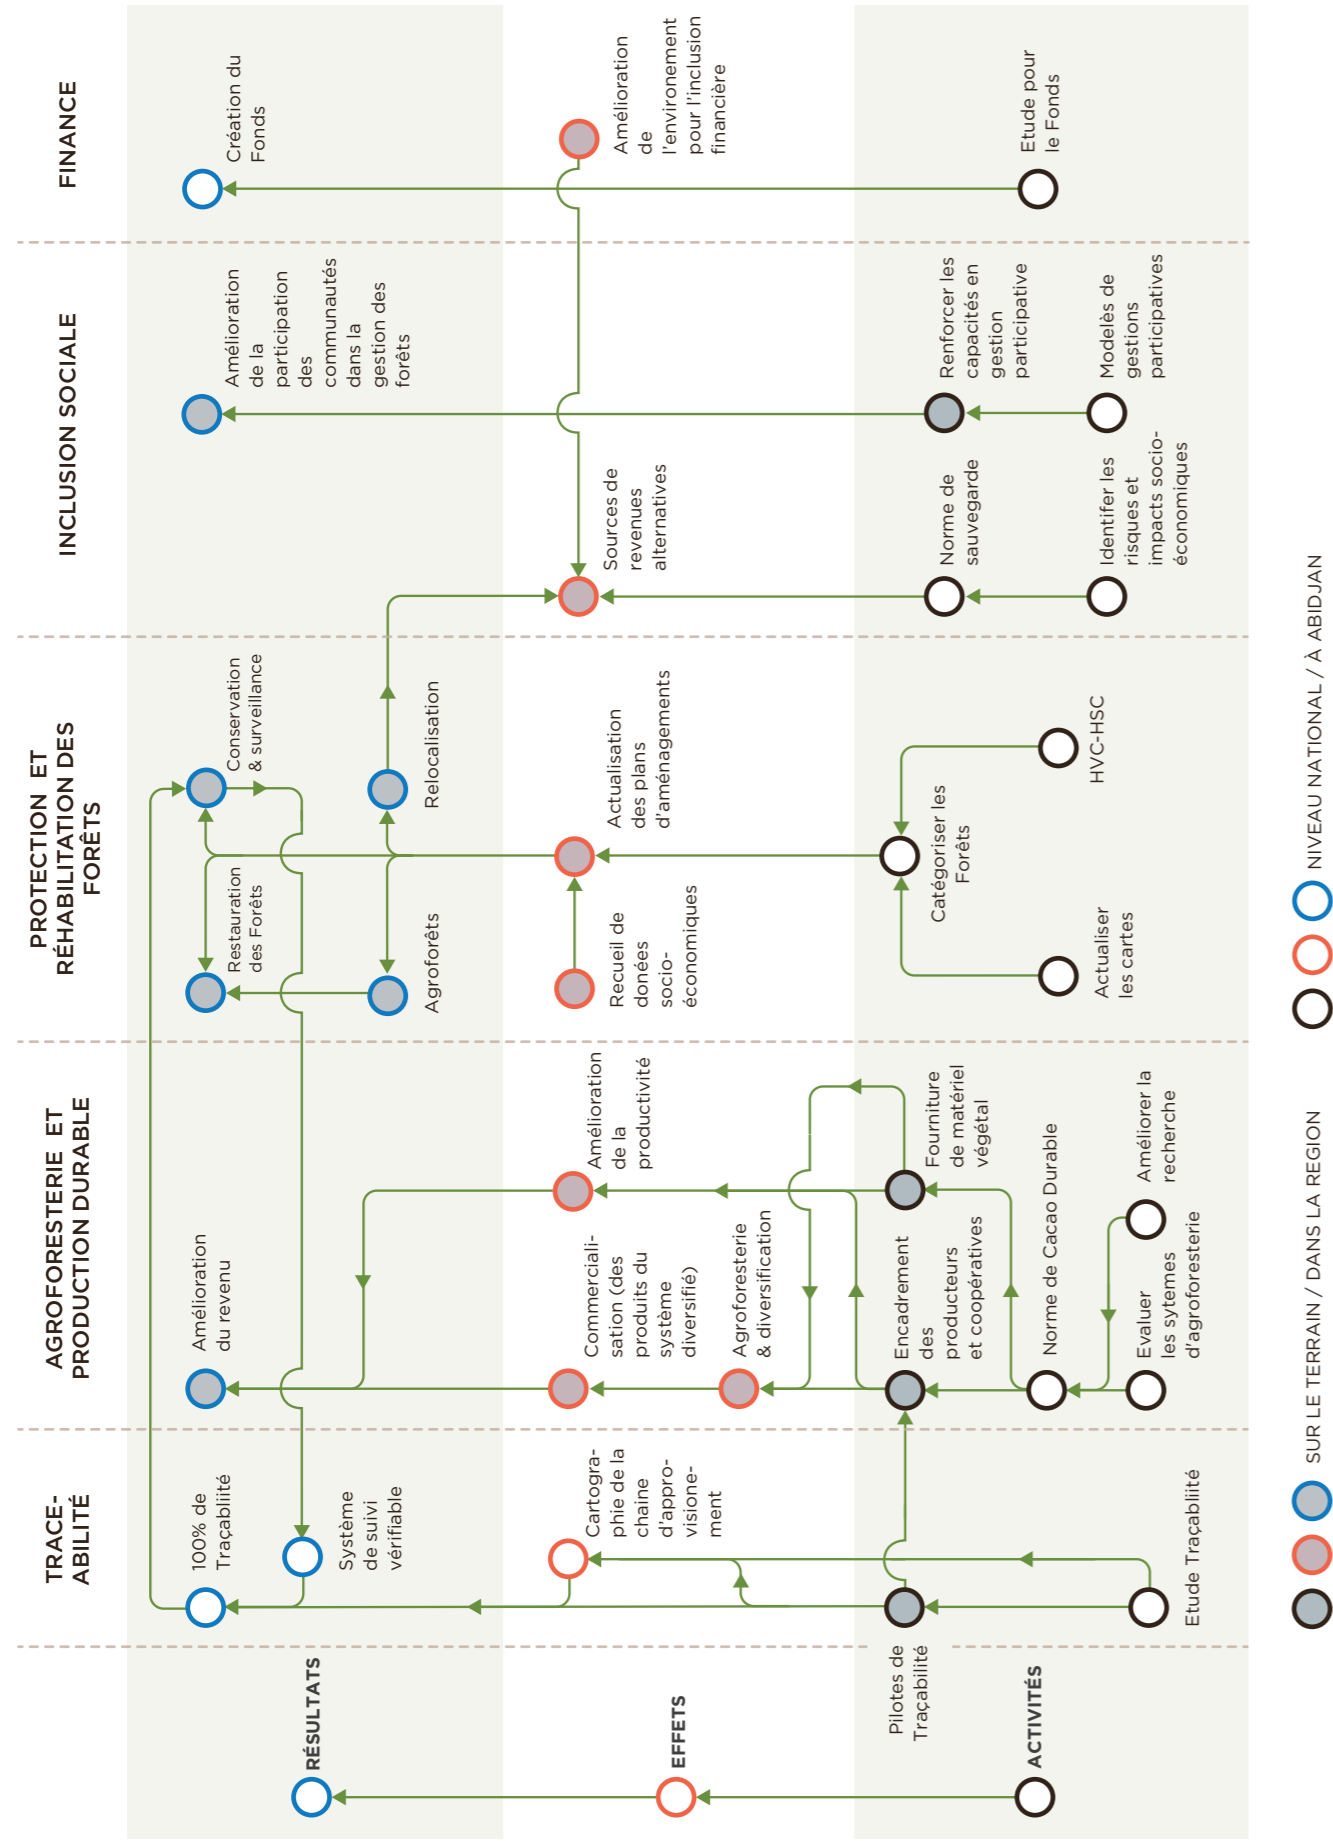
FINANCE

Création du Fonds

Amélioration de l'environement pour l'inclusion financière

Etude pour le Fonds

INCLUSION SOCIALE

Amélioration de la participation des communautés dans la gestion des forêts

Renforcer les capacités en gestion participative

Modelès de gestions participatives

Sources de revenues alternatives

Norme de sauvegarde

Identifer les risques et impacts socio-économiques

PROTECTION ET RÉHABILITATION DES FORÊTS

Conservation & surveillance

Relocalisation

Actualisation des plans d'aménagements

HVC-HSC

Restauration des Forêts

Agroforêts

Recueil de donées socio-économiques

Catégoriser les Forêts

Actualiser les cartes

AGROFORESTERIE ET PRODUCTION DURABLE

Amélioration du revenu

Amélioration de la productivité

Fourniture de matériel végétal

Commerciali-sation (des produits du système diversifié)

Agroforesterie & diversification

Encadrement des producteurs et coopératives

Norme de Cacao Durable

Améliorer la recherche

Evaluer les sytemes d'agroforesterie

TRACE-ABILITÉ

100% de Traçabilité

Système de suivi vérifiable

Cartogra-phie de la chaine d'appro-visione-ment

Pilotes de Traçabilité

Etude Traçabilité

RÉSULTATS

EFFETS

ACTIVITÉS

SUR LE TERRAIN / DANS LA REGION

NIVEAU NATIONAL / À ABIDJAN